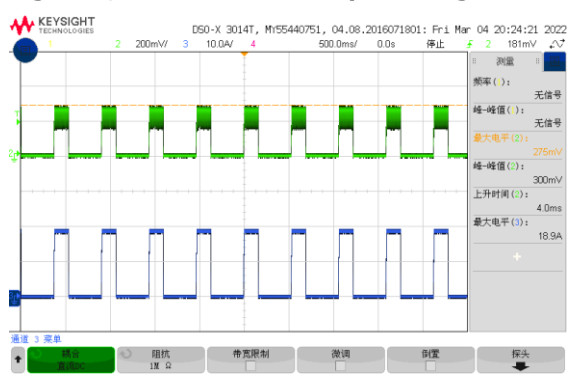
KEYSIGHT TECHNOLOGIES

DSO-X 3014T, MY55440751, 04.08.2016071801: Fri Mar 04 20:24:21 2022

1 2 200mV/ 3 10.0A/ 4 500.0ms/ 0.0s 停止 2 181mV

测量

频率( ):
无信号

峰-峰值( ):
无信号

最大电平(2):
275mV

峰-峰值(2):
300mV

上升时间(3):
4.0ms

最大电平(3):
18.9A

通道 3 菜单

耦合 直流DC

阻抗 1M Ω

带宽限制

微调

倒置

探头